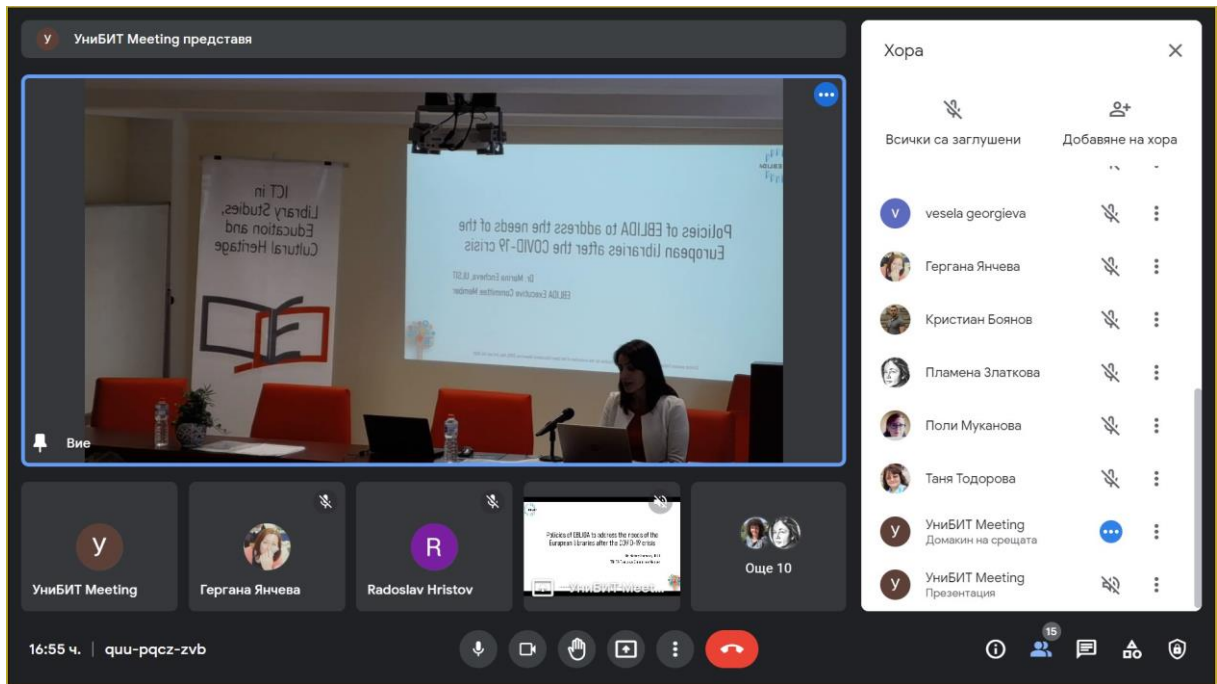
У УниБИТ Meeting представя

ICT in Library Studies, Education and Cultural Heritage

Policies of EBLIDA to address the needs of the European Libraries after the COVID-19 crisis

Dr. Marina Encheva, ULSIT
EBLIDA Executive Committee Member

Вие

У
УниБИТ Meeting

Гергана Янчева

R
Radoslav Hristov

Policies of EBLIDA to address the needs of the European Libraries after the COVID-19 crisis

УниБИТ Meeting

Още 10

Хора

Всички са заглушени

Добавяне на хора

V vesela georgieva

Гергана Янчева

Кристиан Боянов

Пламена Златкова

Поли Муканова

Таня Тодорова

У УниБИТ Meeting
Домакин на срещата

У УниБИТ Meeting
Презентация

16:55 ч. | quu-pqcz-zvb

15